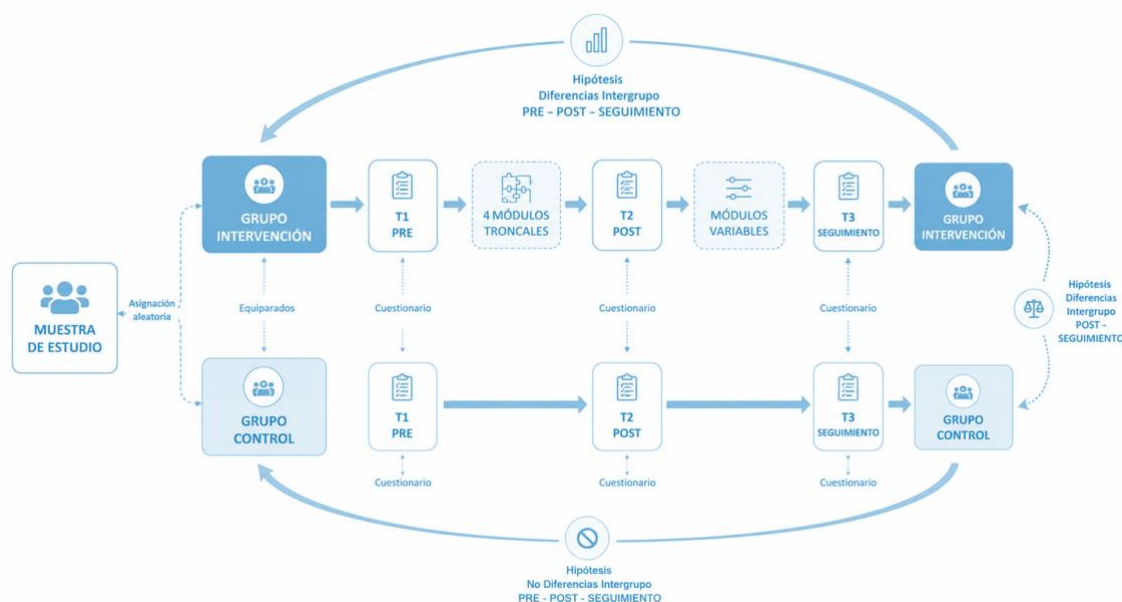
Hipótesis
Diferencias Intergrupo
PRE – POST – SEGUIMIENTO

MUESTRA DE ESTUDIO

Asignación aleatoria

GRUPO INTERVENCIÓN

T1 PRE

4 MÓDULOS TRONCALES

T2 POST

MÓDULOS VARIABLES

T3 SEGUIMIENTO

GRUPO INTERVENCIÓN

Equiparados

Cuestionario

Cuestionario

Cuestionario

Hipótesis
Diferencias
Intergrupo
POST -
SEGUIMIENTO

GRUPO CONTROL

T1 PRE

T2 POST

T3 SEGUIMIENTO

GRUPO CONTROL

Cuestionario

Cuestionario

Cuestionario

Hipótesis
No Diferencias Intergrupo
PRE - POST - SEGUIMIENTO